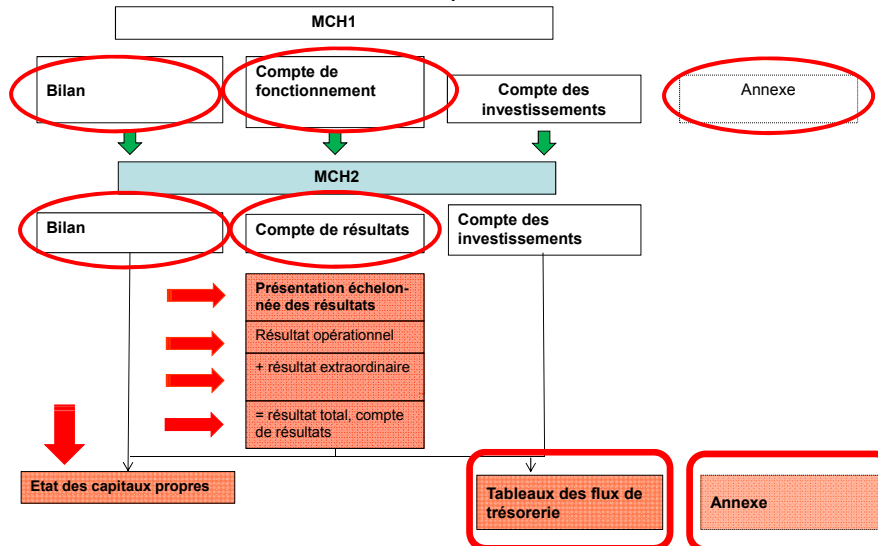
MCH1

Bilan

Compte de fonctionnement

Compte des investissements

Annexe

MCH2

Bilan

Compte de résultats

Compte des investissements

Présentation échelonnée des résultats

Résultat opérationnel

+ résultat extraordinaire

= résultat total, compte de résultats

Etat des capitaux propres

Tableaux des flux de trésorerie

Annexe